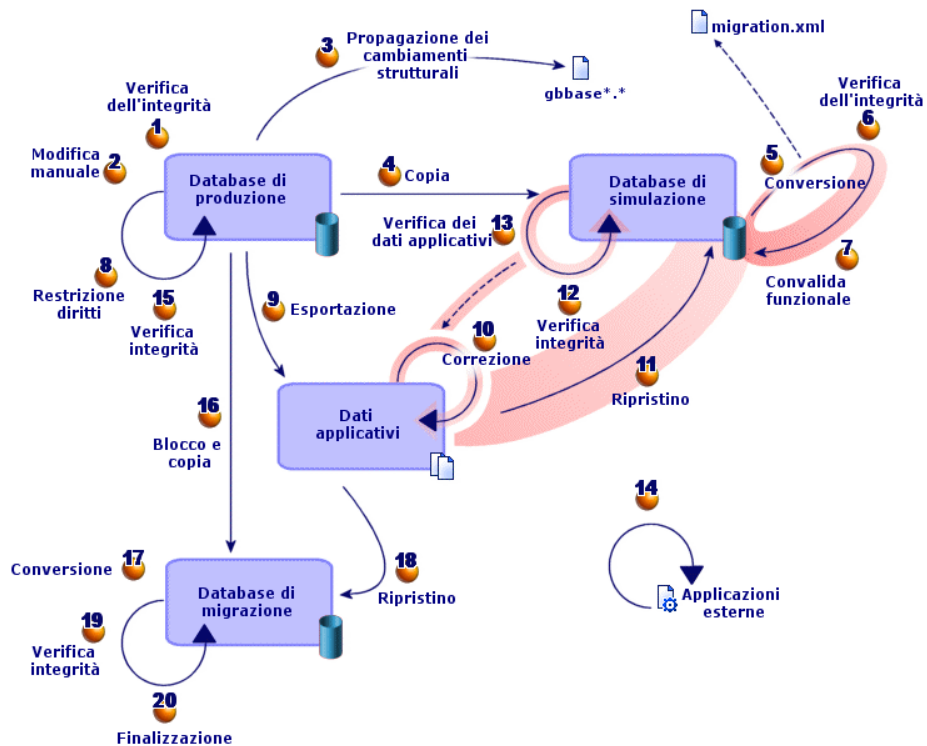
3 Propagazione dei cambiamenti strutturali

gbbase*.*

migration.xml

Verifica dell'integrità
1

Modifica manuale 2

Database di produzione

4 Copia

Database di simulazione

5 Conversione

Verifica dell'integrità
6

7 Convalida funzionale

Verifica dei dati applicativi 13

8 Restrizione diritti

15 Verifica integrità

9 Esportazione

12 Verifica integrità

10 Correzione

11 Ripristino

Dati applicativi

16 Blocco e copia

14

Applicazioni esterne

Conversione 17

Database di migrazione

18 Ripristino

19 Verifica integrità

20 Finalizzazione